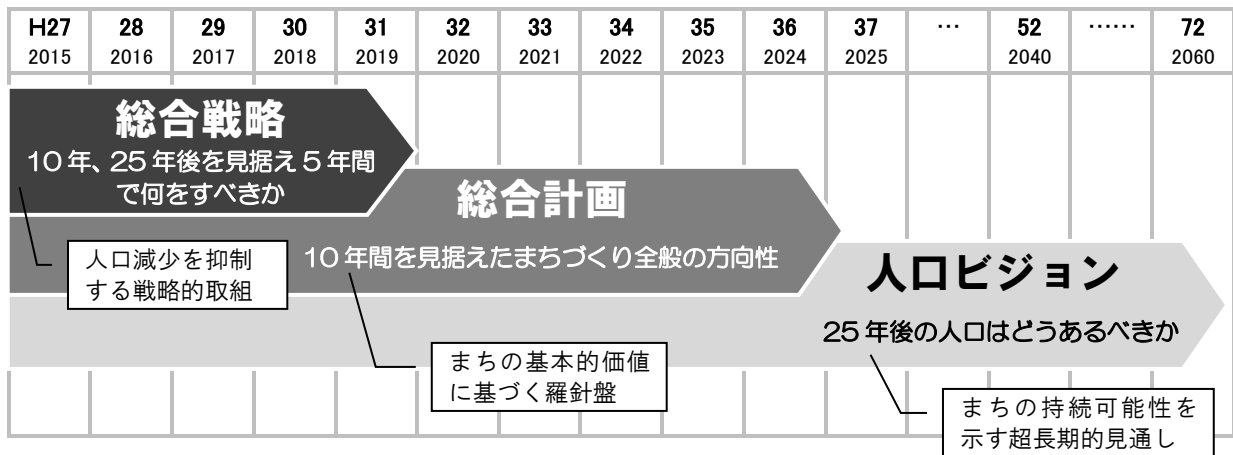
| H27<br>2015 | 28<br>2016 | 29<br>2017 | 30<br>2018 | 31<br>2019 | 32<br>2020 | 33<br>2021 | 34<br>2022 | 35<br>2023 | 36<br>2024 | 37<br>2025 | … | 52<br>2040 | …… | 72<br>2060 |
|---|---|---|---|---|---|---|---|---|---|---|---|---|---|---|

総合戦略
10年、25年後を見据え5年間で何をすべきか

総合計画
10年間を見据えたまちづくり全般の方向性

人口ビジョン
25年後の人口はどうあるべきか

人口減少を抑制する戦略的取組

まちの基本的価値に基づく羅針盤

まちの持続可能性を示す超長期的見通し